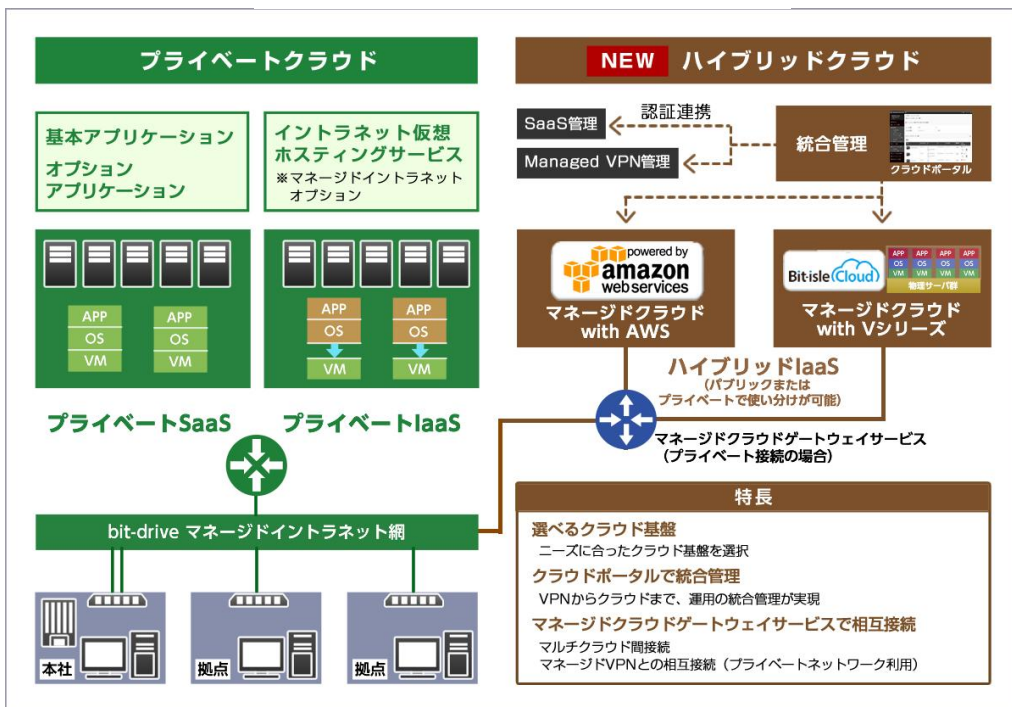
プライベートクラウド

基本アプリケーション
オプションアプリケーション

イントラネット仮想ホスティングサービス
※マネージドイントラネットオプション

APP
OS
VM

APP
OS
VM

APP
OS
VM

APP
OS
VM

プライベートSaaS

プライベートIaaS

NEW ハイブリッドクラウド

SaaS管理

認証連携

Managed VPN管理

統合管理

クラウドポータル

powered by amazon web services

マネージドクラウド with AWS

Bit-isle Cloud

APP APP APP APP
OS OS OS OS
VM VM VM VM
物理サーバ群

マネージドクラウド with Vシリーズ

ハイブリッドIaaS
（パブリックまたはプライベートで使い分けが可能）

マネージドクラウドゲートウェイサービス
（プライベート接続の場合）

bit-drive マネージドイントラネット網

本社

拠点

拠点

特長

選べるクラウド基盤
ニーズに合ったクラウド基盤を選択

クラウドポータルで統合管理
VPNからクラウドまで、運用の統合管理が実現

マネージドクラウドゲートウェイサービスで相互接続
マルチクラウド間接続
マネージドVPNとの相互接続（プライベートネットワーク利用）